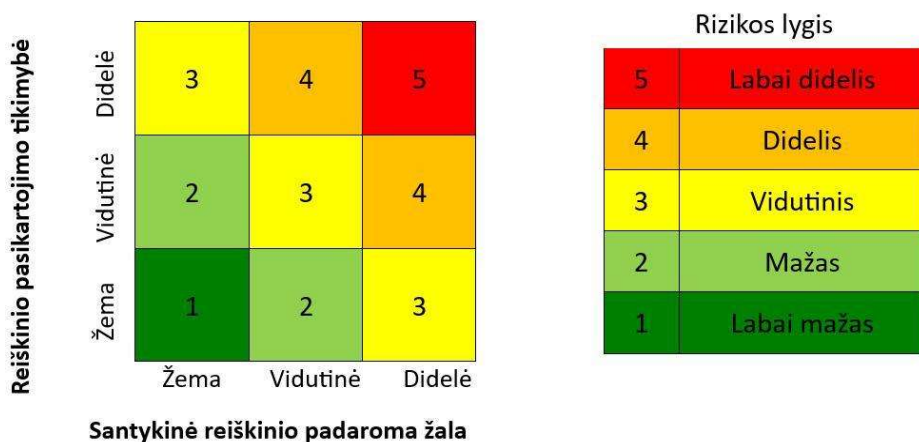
Reiškinio pasikartojimo tikimybė

| | Žema | Vidutinė | Didelė |
|---|---|---|---|
| Didelė | 3 | 4 | 5 |
| Vidutinė | 2 | 3 | 4 |
| Žema | 1 | 2 | 3 |

Santykinė reiškinio padaroma žala

Rizikos lygis

| | |
|---|---|
| 5 | Labai didelis |
| 4 | Didelis |
| 3 | Vidutinis |
| 2 | Mažas |
| 1 | Labai mažas |